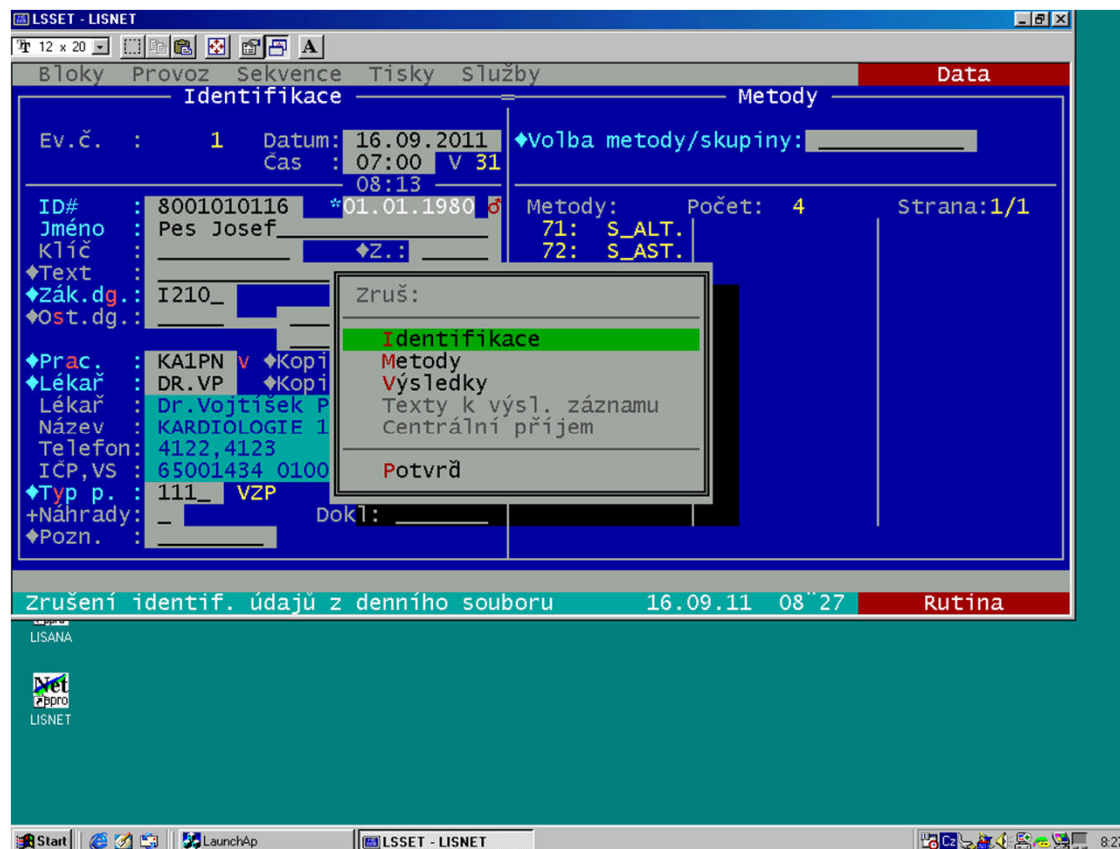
LSSET - LISNET

12 x 20

Bloky Provoz Sekvence Tisky Služby Data

Identifikace Metody

Ev.č. : 1 Datum: 16.09.2011
Čas : 07:00 V 31
08:13

♦Volba metody/skupiny:

ID# : 8001010116 *01.01.1980 ♂
Jméno : Pes Josef
Klíč : ♦Z.:
♦Text :
♦Zák.dg.: I210_
♦Ost.dg.:

♦Prac. : KA1PN v ♦Kopi
♦Lékař : DR.VP ♦Kopi
Lékař : Dr.Vojtíšek P
Název : KARDIOLOGIE 1
Telefon: 4122,4123
IČP,VS : 65001434 0100
♦Typ p. : 111_ VZP
+Náhrady: _ Dokl:
♦Pozn. :

Metody: Počet: 4 Strana:1/1
71: S_ALT.
72: S_AST.

Zruš:

Identifikace
Metody
Výsledky
Texty k výsl. záznamu
Centrální příjem

Potvrď

Zrušení identif. údajů z denního souboru 16.09.11 08:27 Rutina

LISANA

Net
pro
LISNET

Start LaunchAp LSSET - LISNET 8:2